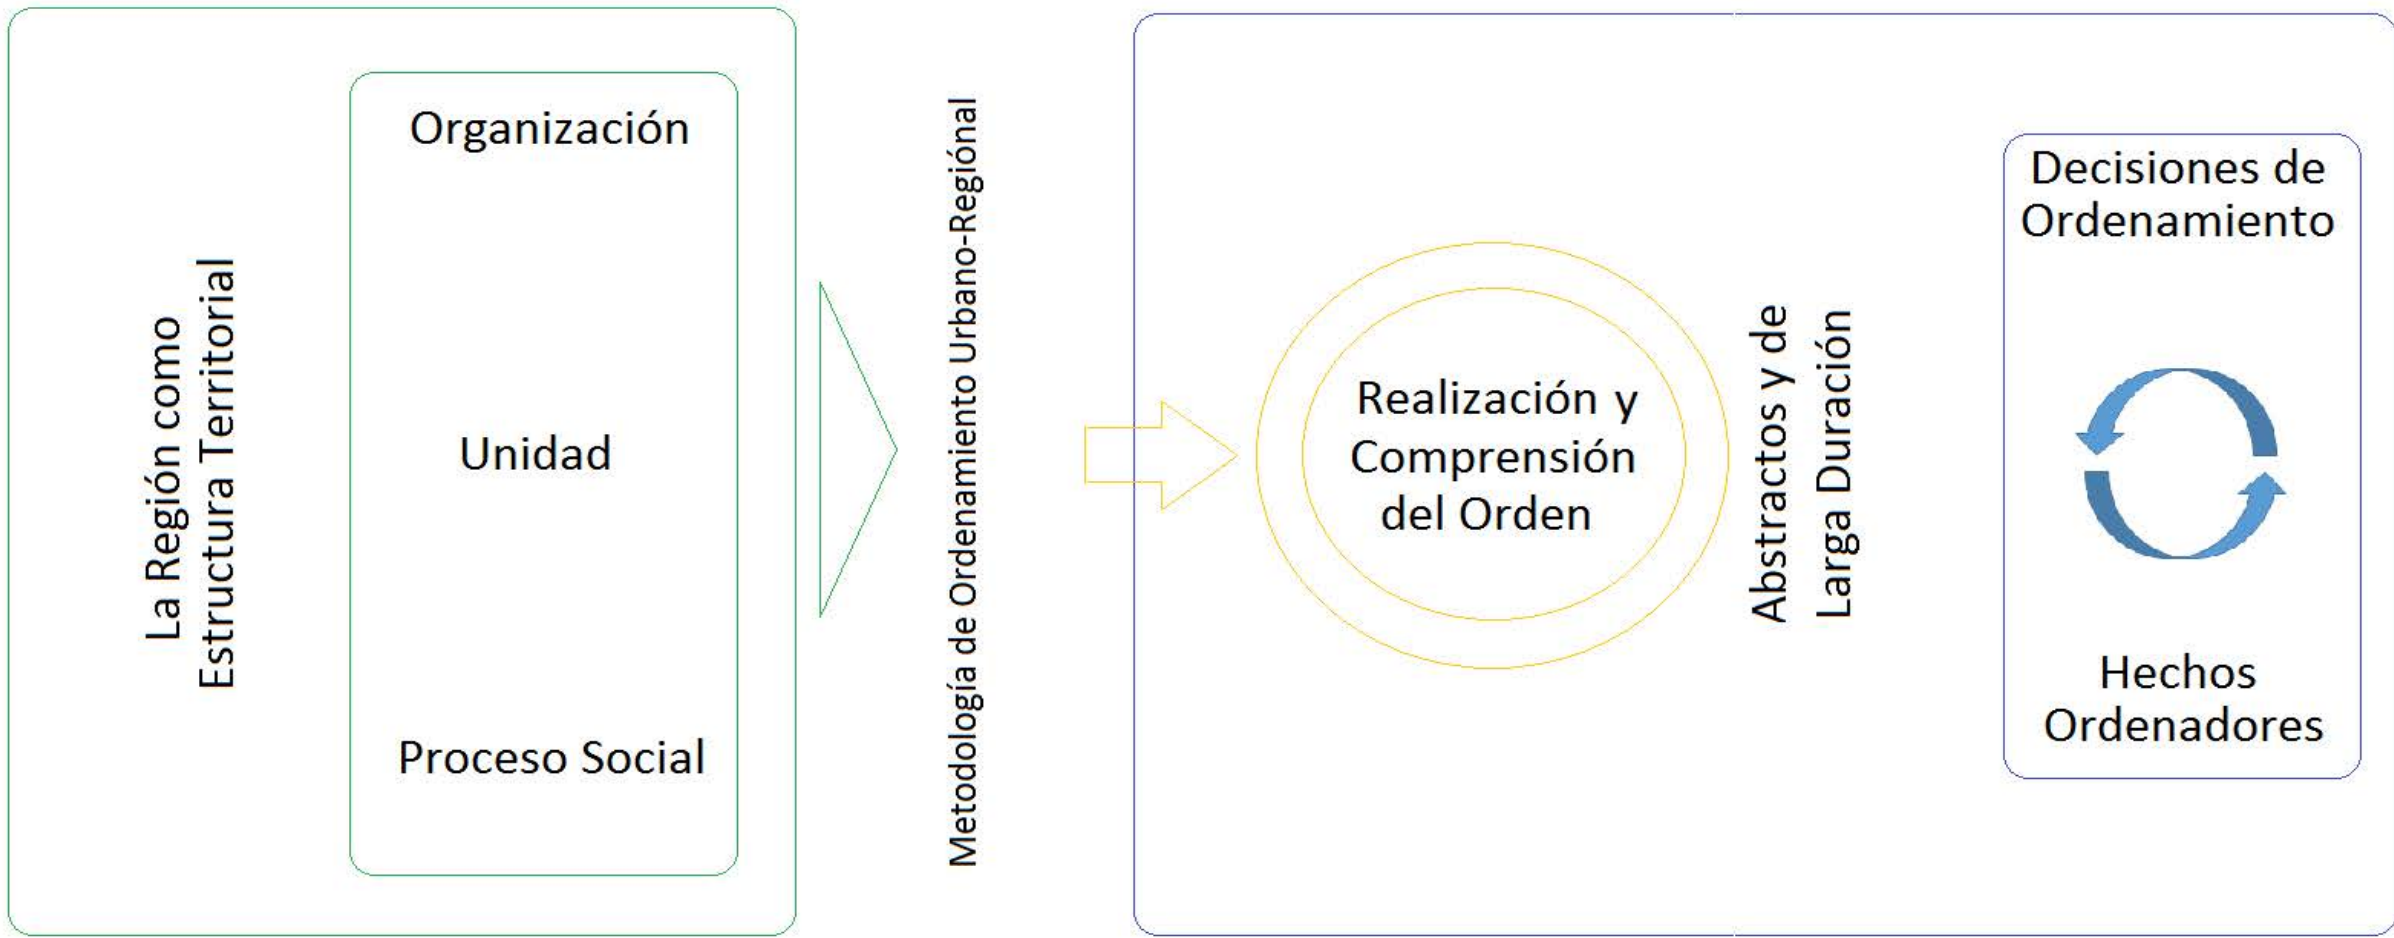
La Región como Estructura Territorial

Organización

Unidad

Proceso Social

Metodología de Ordenamiento Urbano-Regiónal

Realización y Comprensión del Orden

Abstractos y de Larga Duración

Decisiones de Ordenamiento

Hechos Ordenadores